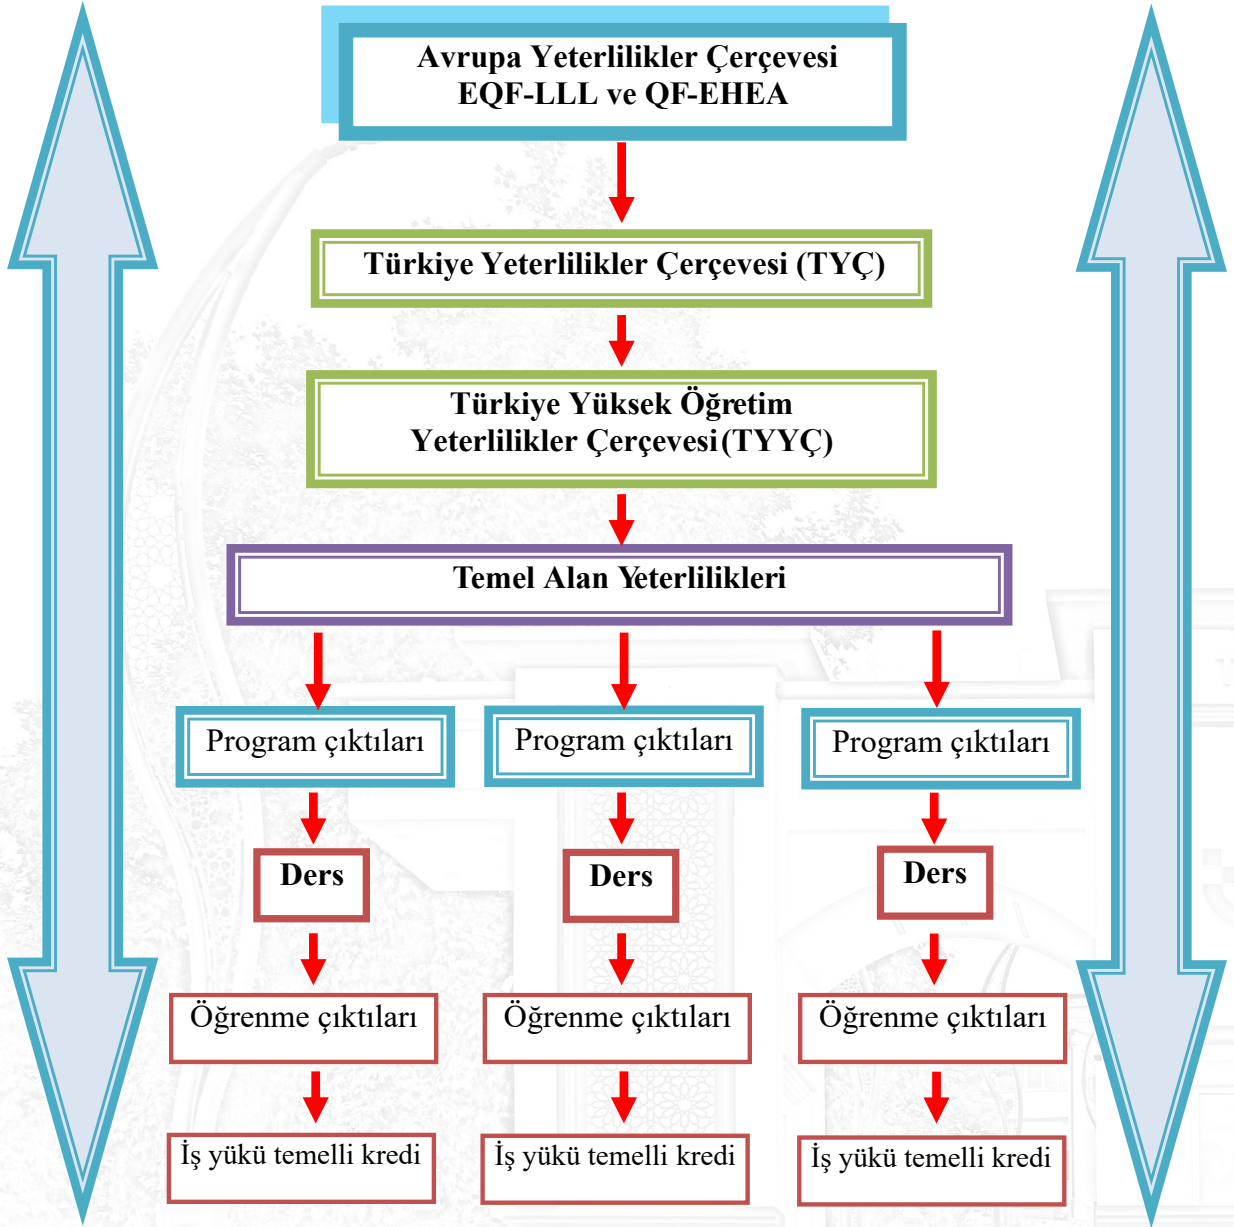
Avrupa Yeterlilikler Çerçevesi
EQF-LLL ve QF-EHEA

Türkiye Yeterlilikler Çerçevesi (TYÇ)

Türkiye Yüksek Öğretim
Yeterlilikler Çerçevesi (TYYÇ)

Temel Alan Yeterlilikleri

Program çıktıları

Program çıktıları

Program çıktıları

Ders

Ders

Ders

Öğrenme çıktıları

Öğrenme çıktıları

Öğrenme çıktıları

İş yükü temelli kredi

İş yükü temelli kredi

İş yükü temelli kredi